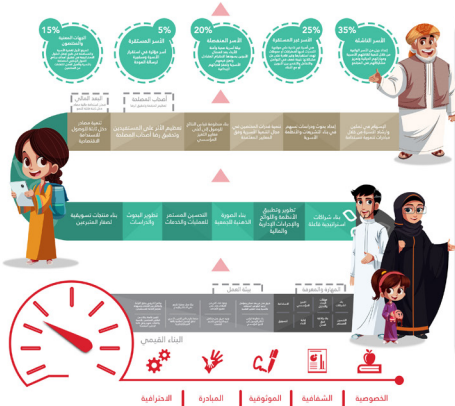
35%
الأسر المتكفلة

25%
الأسر غير المستقرة

20%
الأسر المتعففة

5%
الأسر المستقرة

15%
الجهات الداعمة والمانحون

أصحاب المصلحة

البعد المالي

عقد شراكات استراتيجية فاعلة

تطوير وتطبيق الأنظمة واللوائح والإجراءات الإدارية والمالية

بناء الصورة الذهنية الإيجابية

التحسين المستمر للعمليات والخدمات

تطوير البحوث والدراسات

بناء منتجات تسويقية لصغار المتبرعين

بيئة العمل

الهوية والمعرفة

البناء القيمي

الخصوصية

الشفافية

الموثوقية

المبادرة

الاحترافية